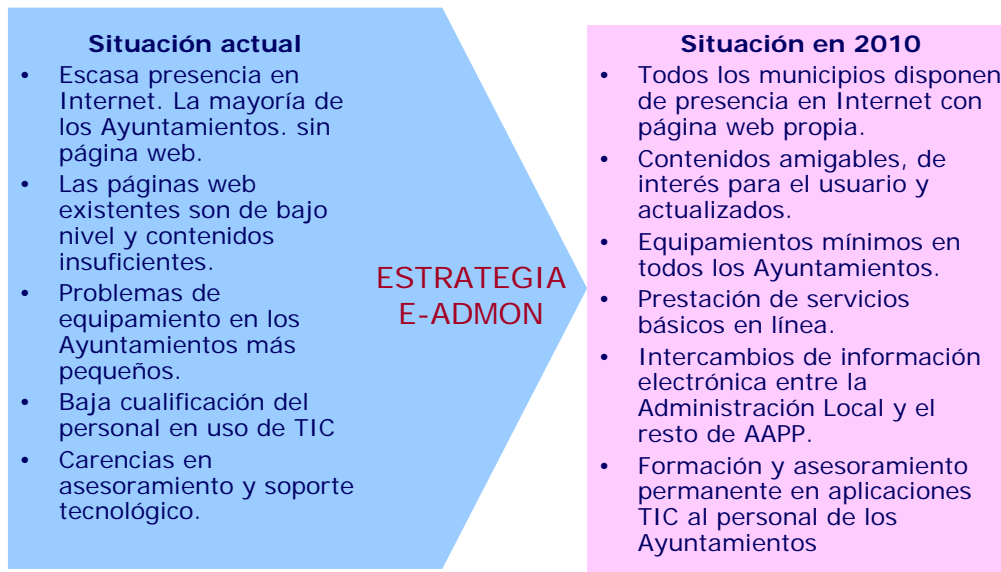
Situación actual

- Escasa presencia en Internet. La mayoría de los Ayuntamientos. sin página web.
- Las páginas web existentes son de bajo nivel y contenidos insuficientes.
- Problemas de equipamiento en los Ayuntamientos más pequeños.
- Baja cualificación del personal en uso de TIC
- Carencias en asesoramiento y soporte tecnológico.

ESTRATEGIA E-ADMON

Situación en 2010

- Todos los municipios disponen de presencia en Internet con página web propia.
- Contenidos amigables, de interés para el usuario y actualizados.
- Equipamientos mínimos en todos los Ayuntamientos.
- Prestación de servicios básicos en línea.
- Intercambios de información electrónica entre la Administración Local y el resto de AAPP.
- Formación y asesoramiento permanente en aplicaciones TIC al personal de los Ayuntamientos